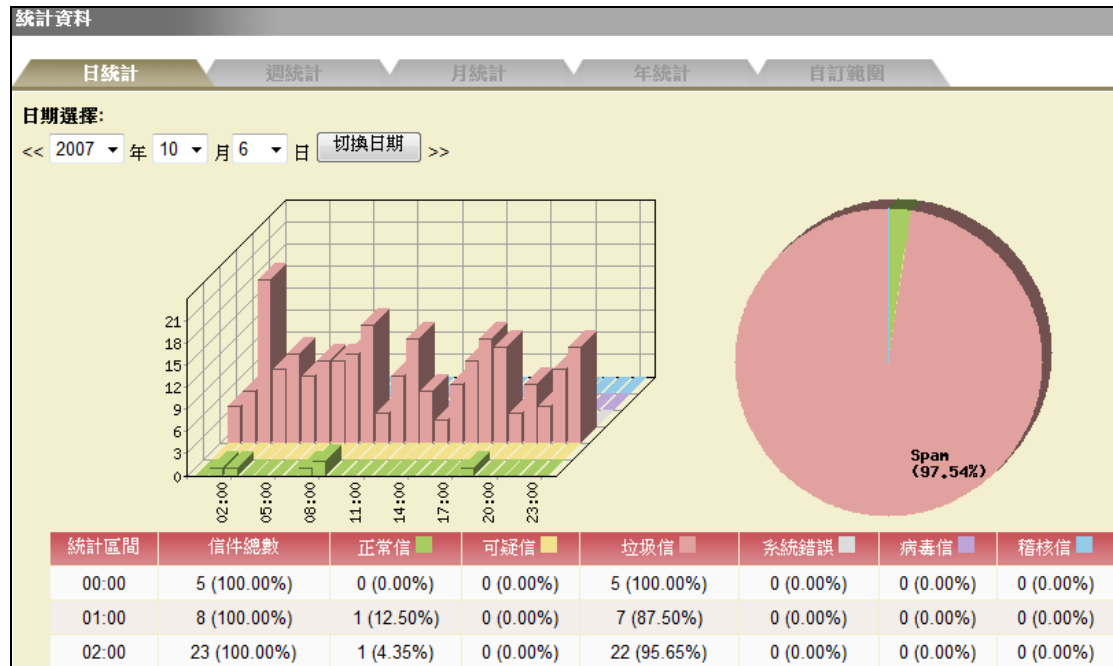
統計資料

日統計 週統計 月統計 年統計 自訂範圍

日期選擇:

<< 2007 年 10 月 6 日 切換日期 >>

21
18
15
12
9
6
3
0

02:00 05:00 08:00 11:00 14:00 17:00 20:00 23:00

Spam (97.54%)

| 統計區間 | 信件總數 | 正常信 | 可疑信 | 垃圾信 | 系統錯誤 | 病毒信 | 稽核信 |
|---|---|---|---|---|---|---|---|
| 00:00 | 5 (100.00%) | 0 (0.00%) | 0 (0.00%) | 5 (100.00%) | 0 (0.00%) | 0 (0.00%) | 0 (0.00%) |
| 01:00 | 8 (100.00%) | 1 (12.50%) | 0 (0.00%) | 7 (87.50%) | 0 (0.00%) | 0 (0.00%) | 0 (0.00%) |
| 02:00 | 23 (100.00%) | 1 (4.35%) | 0 (0.00%) | 22 (95.65%) | 0 (0.00%) | 0 (0.00%) | 0 (0.00%) |